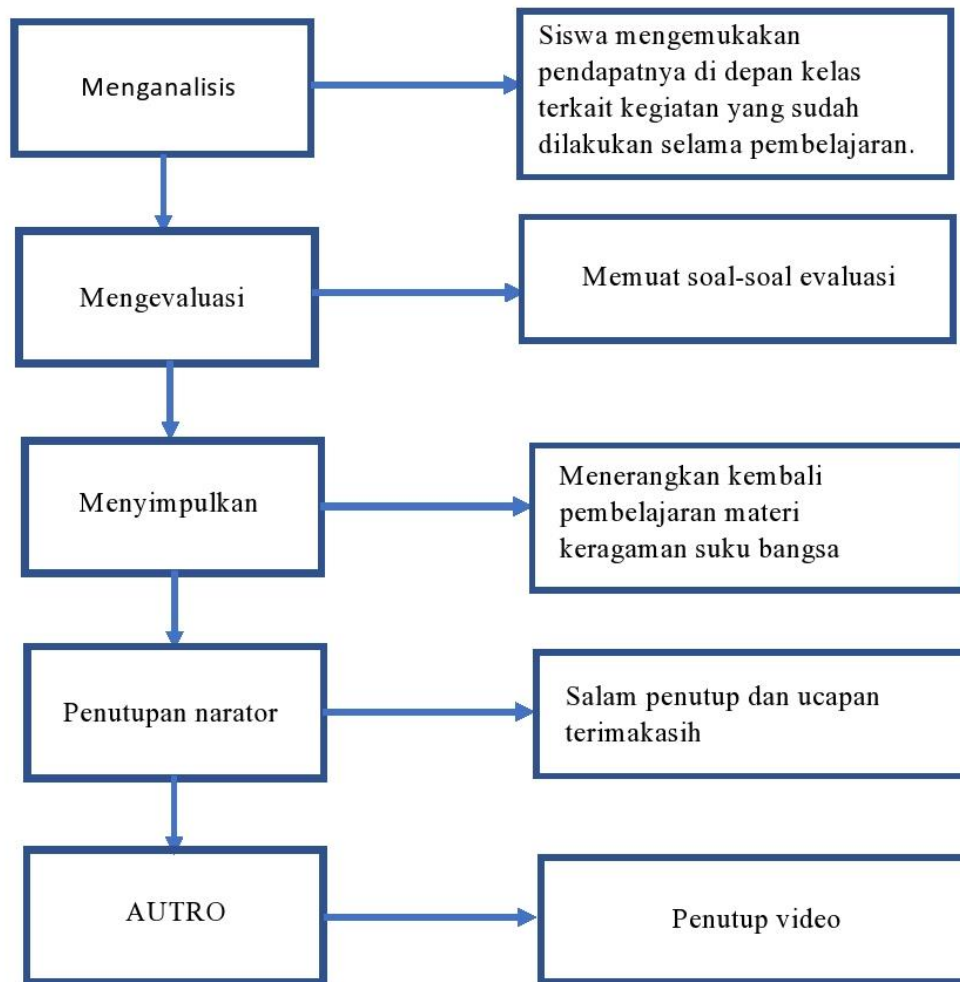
Menganalisis

Siswa mengemukakan pendapatnya di depan kelas terkait kegiatan yang sudah dilakukan selama pembelajaran.

Mengevaluasi

Memuat soal-soal evaluasi

Menyimpulkan

Menerangkan kembali pembelajaran materi keragaman suku bangsa

Penutupan narator

Salam penutup dan ucapan terimakasih

AUTRO

Penutup video